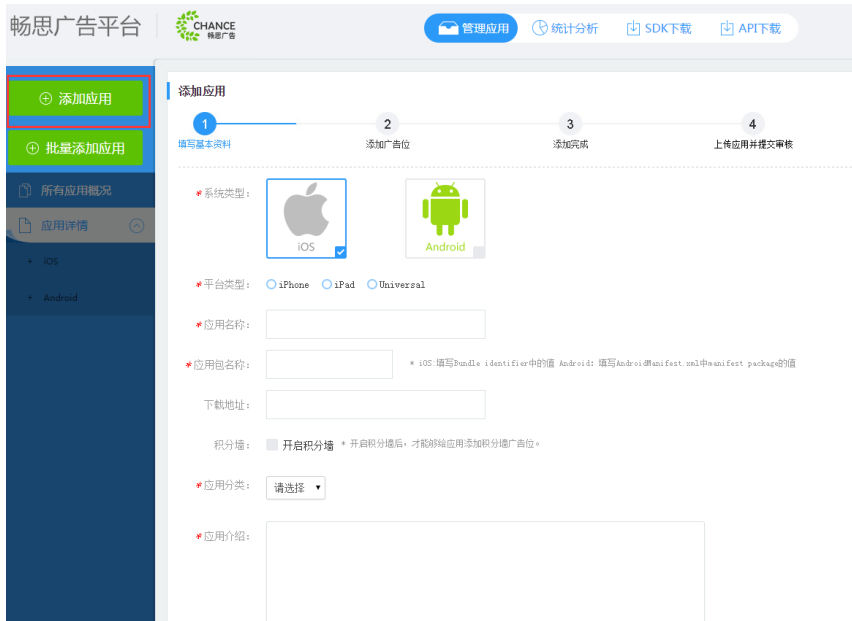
畅思广告平台 CHANCE 畅思广告

管理应用 统计分析 SDK下载 API下载

⊕ 添加应用

⊕ 批量添加应用

所有应用概况

应用详情

• iOS

• Android

添加应用

1 填写基本资料

2 添加广告位

3 添加完成

4 上传应用并提交审核

*系统类型：

iOS

Android

*平台类型： iPhone iPad Universal

*应用名称：

*应用包名称： * iOS:填写Bundle identifier中的值 Android: 填写AndroidManifest.xml中manifest package的值

下载地址：

积分墙： 开启积分墙 * 开启积分墙后，才能够给应用添加积分墙广告位。

*应用分类： 请选择

*应用介绍：